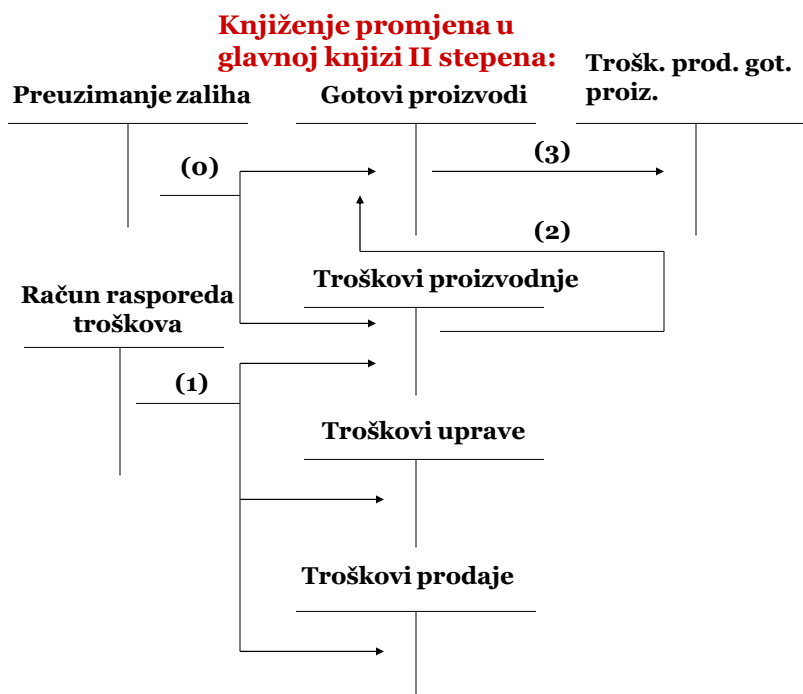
Knjiženje promjena u glavnoj knjizi II stepena:

Preuzimanje zaliha

Gotovi proizvodi

Trošk. prod. got. proiz.

(0)

(3)

(2)

Troškovi proizvodnje

Račun rasporeda troškova

(1)

Troškovi uprave

Troškovi prodaje